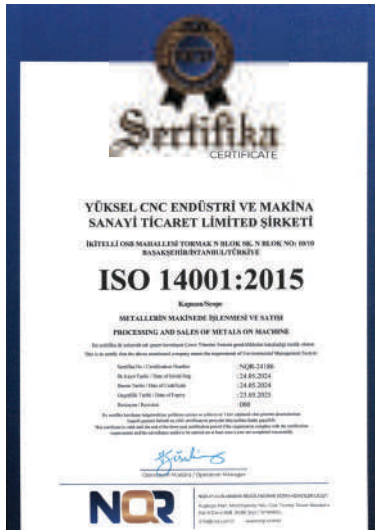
Sertifika
CERTIFICATE

YÜKSEL CNC ENDÜSTRİ VE MAKİNA SANAYİ TİCARET LİMİTED ŞİRKETİ

İKİTELLİ OSB MAHALLESİ TORNAK N BLOK SK. N BLOK NO: 10/10 BAŞAKŞEHİR/İSTANBUL/TÜRKİYE

ISO 14001:2015

Kapsam/Scope

METALLERİN MAKİNEDE İŞLENMESİ VE SATIŞI

PROCESSING AND SALES OF METALS ON MACHINE

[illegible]
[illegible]

| Sertifika No / Certification Number | : NQR-24180 |
|---|---|
| İlk Kayıt Tarihi / Date of Initial Reg. | : 24.05.2024 |
| Basım Tarihi / Date of Certificate | : 24.05.2024 |
| Geçerlilik Tarihi / Date of Expiry | : 23.05.2025 |
| Revizyon / Revision | : 000 |

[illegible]

Operasyon Müdürü / Operation Manager

NQR

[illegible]